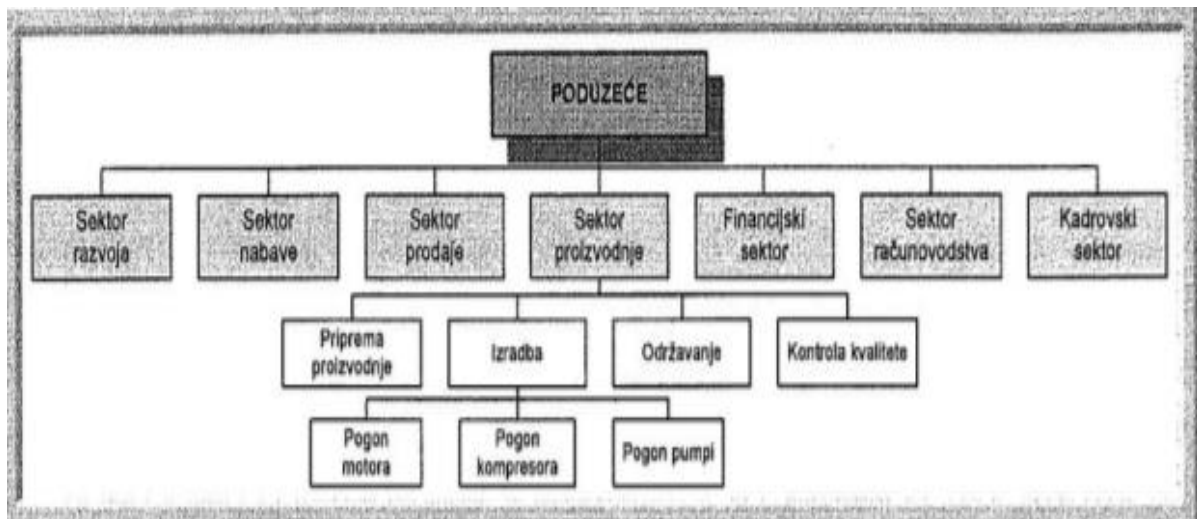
PODUZEĆE

Sektor razvoja

Sektor nabave

Sektor prodaje

Sektor proizvodnje

Financijski sektor

Sektor računovodstva

Kadrovski sektor

Priprema proizvodnje

Izradba

Održavanje

Kontrola kvalitete

Pogon motora

Pogon kompresora

Pogon pumpi